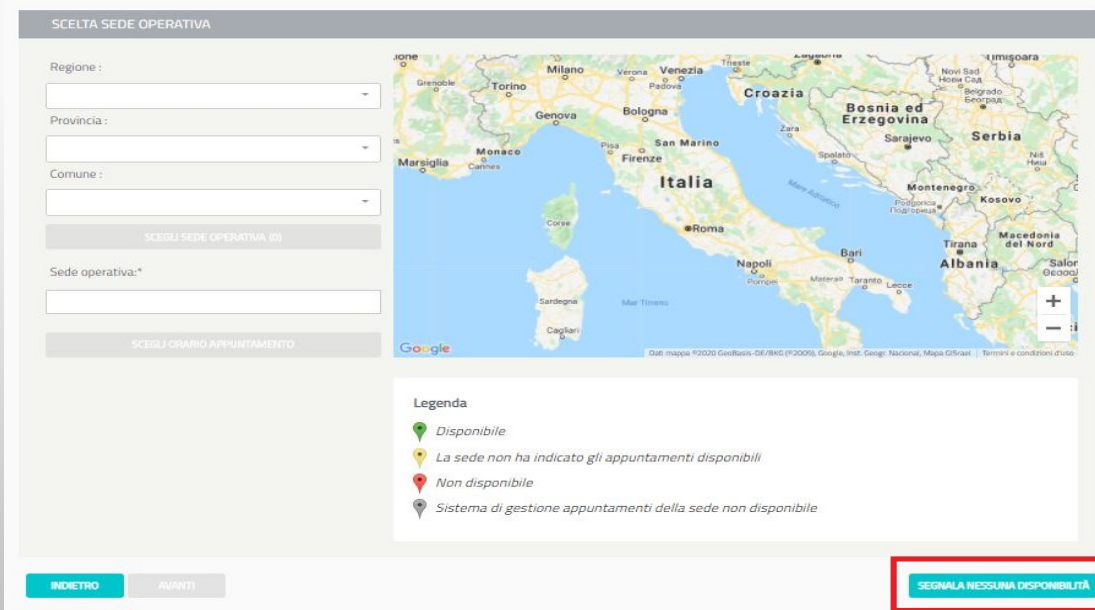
SCELTA SEDE OPERATIVA

Regione :

Provincia :

Comune :

SCEGLI SEDE OPERATIVA (0)

Sede operativa:*

SCEGLI ORARIO APPUNTAMENTO

Grenoble Torino Milano Verona Venezia Padova Trieste Zagabria Timisoara Novi Sad Нови Сад Belgrado Београд Croazia Bosnia ed Erzegovina Sarajevo Serbia Niš Ниш Genova Bologna Zara Monaco Pisa San Marino Spalato Marsiglia Cannes Firenze Italia Montenegro Kosovo Podgorica Подгорица Corse Roma Tirana Macedonia del Nord Albania Bari Napoli Pompei Materao Taranto Lecce Salonicco Sardegna Mar Tirreno Cagliari Mare Adriatico

Google

Dati mappa ©2020 GeoBasis-DE/BKG (©2009), Google, Inst. Geogr. Nacional, Mapa GISrael | Termini e condizioni d'uso

+
−

Legenda

Disponibile

La sede non ha indicato gli appuntamenti disponibili

Non disponibile

Sistema di gestione appuntamenti della sede non disponibile

INDIETRO

AVANTI

SEGNALA NESSUNA DISPONIBILITÀ